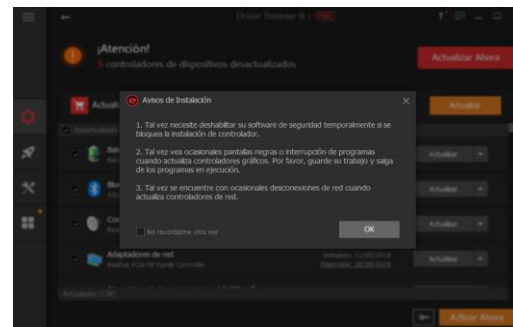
Driver Booster 6 | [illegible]

¡Atención!

5 controladores de dispositivos desactualizados

Actualizar Ahora

Actuali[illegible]

Actualizar

Avisos de Instalación

1. Tal vez necesite deshabilitar su software de seguridad temporalmente si se bloquea la instalación de controlador.

2. Tal vez vea ocasionales pantallas negras o interrupción de programas cuando actualiza controladores gráficos. Por favor, guarde su trabajo y salga de los programas en ejecución.

3. Tal vez se encuentre con ocasionales desconexiones de red cuando actualiza controladores de red.

No recordarme otra vez

OK

Actualizar

Actualizar

Actualizar

Adaptadores de red

Actualizar

Actualizar Ahora